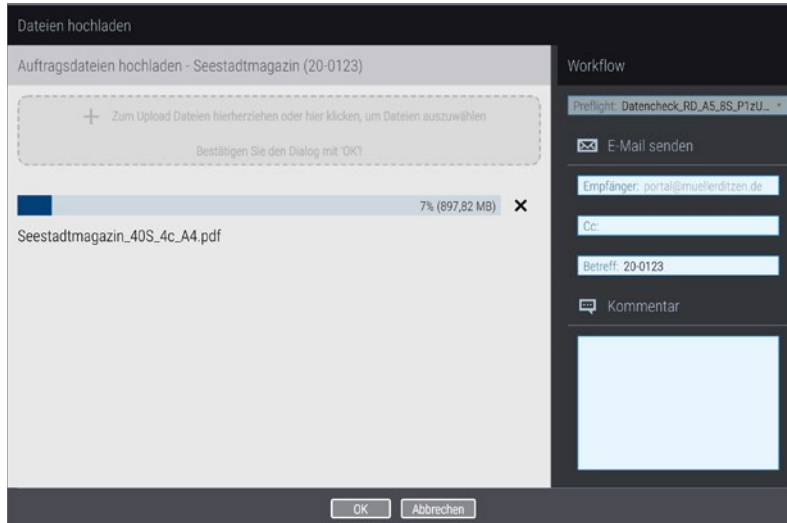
Dateien hochladen

Auftragsdateien hochladen - Seestadtmagazin (20-0123)

+ Zum Upload Dateien hierherziehen oder hier klicken, um Dateien auszuwählen

Bestätigen Sie den Dialog mit 'OK'!

7% (897,82 MB) ✕

Seestadtmagazin_40S_4c_A4.pdf

Workflow

Preflight: Datencheck_RD_A5_8S_P1zU...

E-Mail senden

Empfänger: portal@muellerditzen.de

Cc:

Betreff: 20-0123

Kommentar

OK Abbrechen